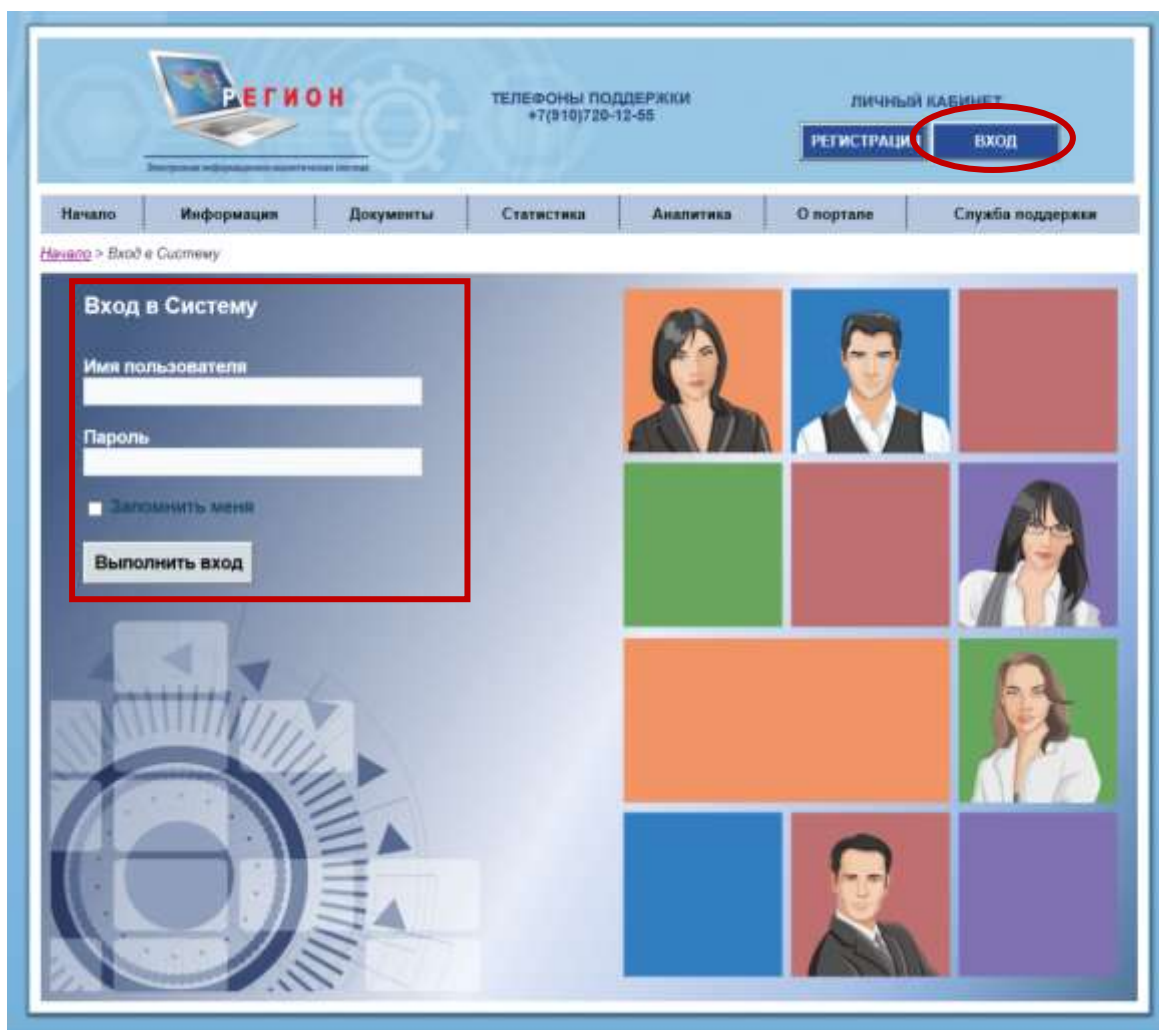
РЕГИОН

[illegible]

ТЕЛЕФОНЫ ПОДДЕРЖКИ
+7(910)720-12-55

ЛИЧНЫЙ КАБИНЕТ

РЕГИСТРАЦИ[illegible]

ВХОД

Начало | Информация | Документы | Статистика | Аналитика | О портале | Служба поддержки

Начало > Вход в Систему

Вход в Систему

Имя пользователя

Пароль

Запомнить меня

Выполнить вход